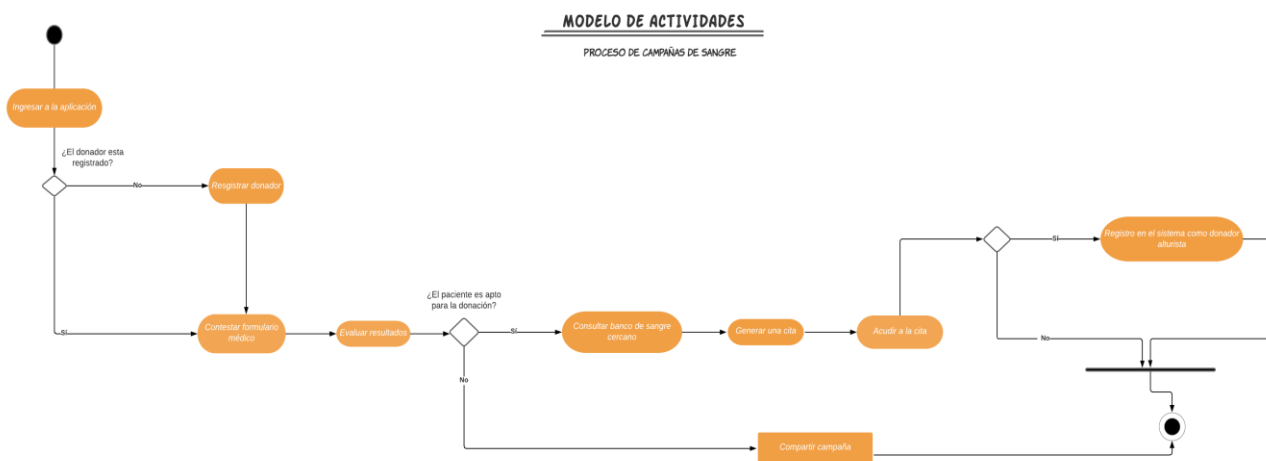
MODELO DE ACTIVIDADES

PROCESO DE CAMPAÑAS DE SANGRE

Ingresar a la aplicación

¿El donador esta registrado?

No

Resgistrar donador

Si

Contestar formulario médico

Evaluar resultados

¿El paciente es apto para la donación?

Si

Consultar banco de sangre cercano

Generar una cita

Acudir a la cita

Si

Registro en el sistema como donador alturista

No

No

Compartir campaña